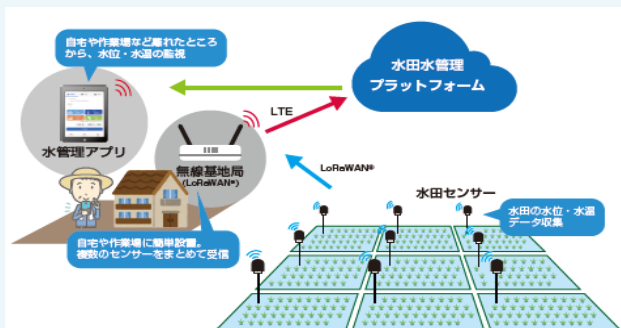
自宅や作業場など離れたところから、水位・水温の監視

水田水管理プラットフォーム

LTE

水管理アプリ

無線基地局
(LoRaWAN®)

LoRaWAN®

水田センサー

水田の水位・水温データ収集

自宅や作業場に簡単設置。
複数のセンサーをまとめて受信